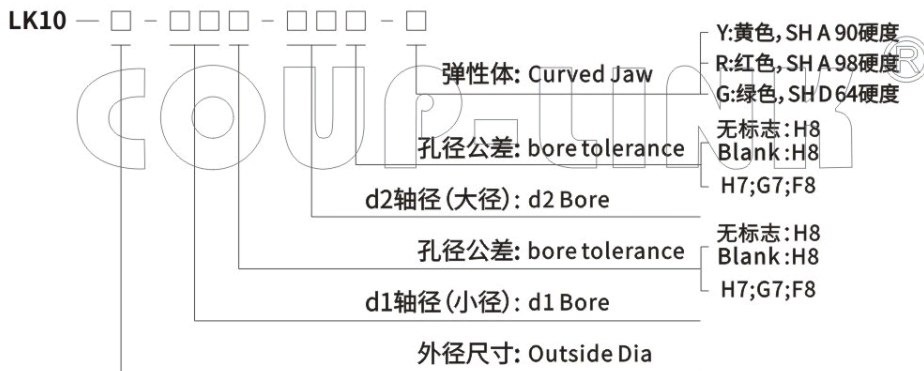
LK10 — □ - □□□ - □□□ - □

弹性体: Curved Jaw

Y:黄色, SH A 90硬度
R:红色, SH A 98硬度
G:绿色, SH D 64硬度

孔径公差: bore tolerance

无标志: H8
Blank: H8
H7;G7;F8

d2轴径(大径): d2 Bore

孔径公差: bore tolerance

无标志: H8
Blank: H8
H7;G7;F8

d1轴径(小径): d1 Bore

外径尺寸: Outside Dia

COUP-LINK®